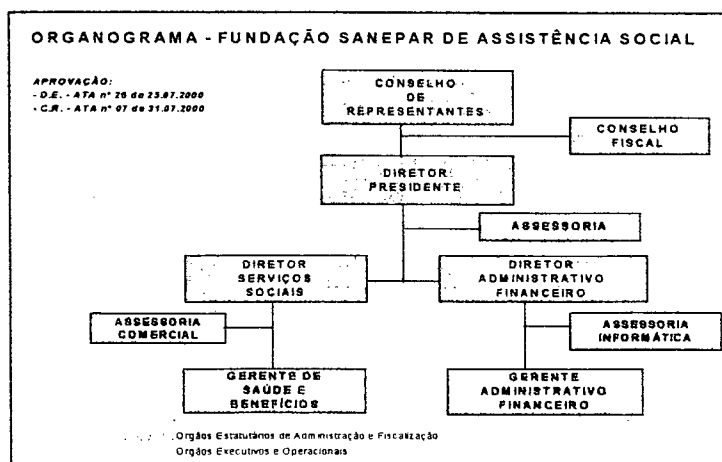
ORGANOGRAMA - FUNDAÇÃO SANEPAR DE ASSISTÊNCIA SOCIAL

APROVAÇÃO:
- D.E. - ATA nº 26 de 25.07.2000
- C.R. - ATA nº 07 de 31.07.2000

CONSELHO DE REPRESENTANTES

CONSELHO FISCAL

DIRETOR PRESIDENTE

ASSESSORIA

DIRETOR SERVIÇOS SOCIAIS

DIRETOR ADMINISTRATIVO FINANCEIRO

ASSESSORIA COMERCIAL

ASSESSORIA INFORMÁTICA

GERENTE DE SAÚDE E BENEFÍCIOS

GERENTE ADMINISTRATIVO FINANCEIRO

Orgãos Estatutários de Administração e Fiscalização
Orgãos Executivos e Operacionais